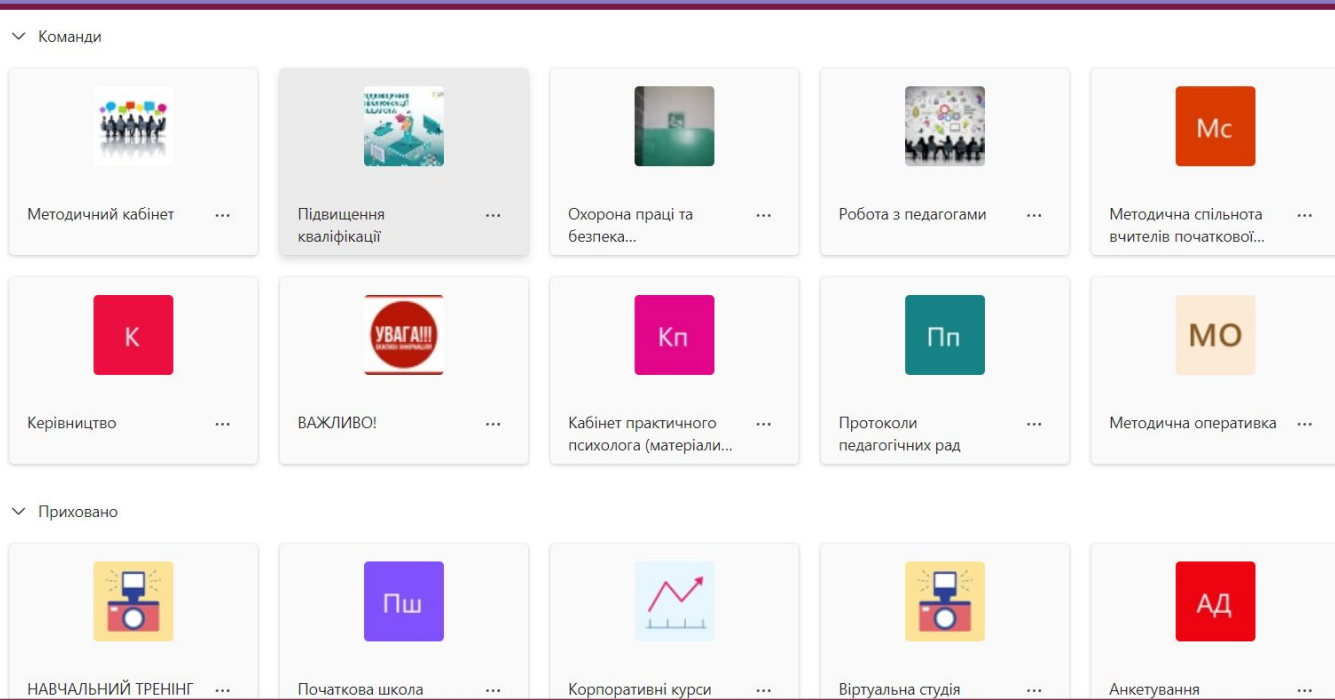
Команди

Методичний кабінет ···

ПІДВИЩЕННЯ КВАЛІФІКАЦІЇ ПЕДАГОГА

Підвищення кваліфікації ···

Охорона праці та безпека... ···

Робота з педагогами ···

Мс

Методична спільнота вчителів початкової... ···

К

Керівництво ···

УВАГА!!! ВАЖЛИВА ІНФОРМАЦІЯ

ВАЖЛИВО! ···

Кп

Кабінет практичного психолога (матеріали... ···

Пп

Протоколи педагогічних рад ···

МО

Методична оперативка ···

Приховано

НАВЧАЛЬНИЙ ТРЕНІНГ ···

Пш

Початкова школа ···

Корпоративні курси ···

Віртуальна студія ···

АД

Анкетування ···